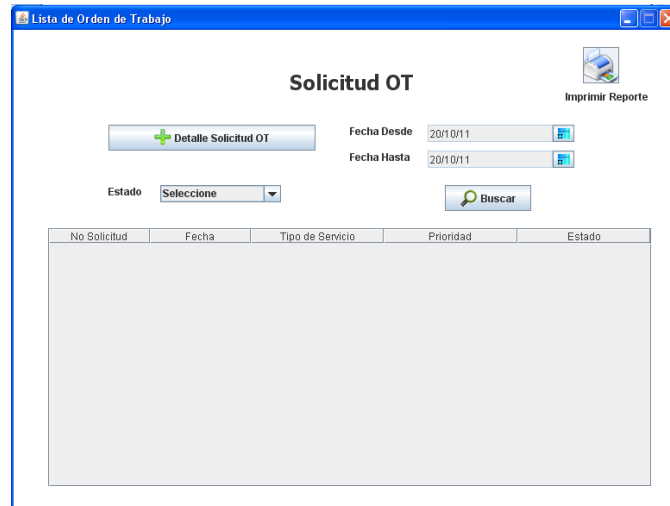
Lista de Orden de Trabajo

Solicitud OT

Imprimir Reporte

Detalle Solicitud OT

Fecha Desde 20/10/11

Fecha Hasta 20/10/11

Estado Seleccione

Buscar

| No Solicitud | Fecha | Tipo de Servicio | Prioridad | Estado |
|---|---|---|---|---|